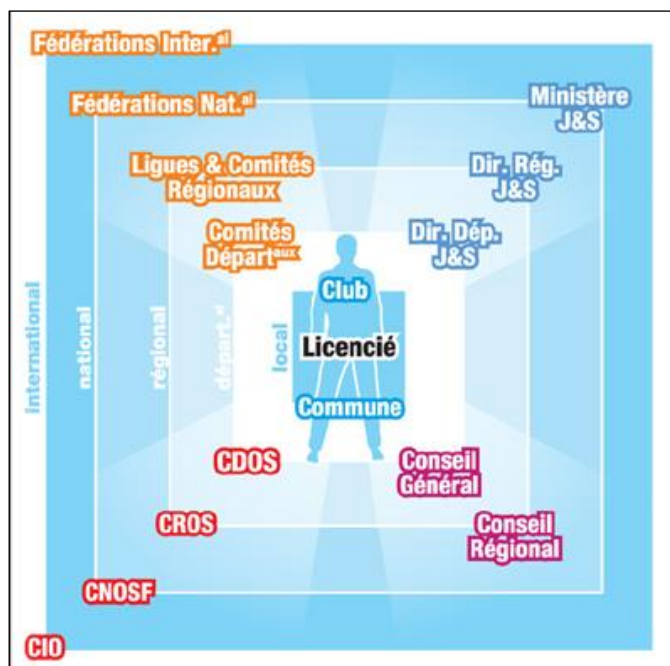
Fédérations Inter.$^{al}$

Fédérations Nat.$^{al}$

Ministère J&S

Ligues & Comités Régionaux

Dir. Rég. J&S

Comités Départ$^{aux}$

Dir. Dép. J&S

international

national

régional

départ.$^{al}$

local

Club

Licencié

Commune

CDOS

Conseil Général

CROS

Conseil Régional

CNOSF

CIO